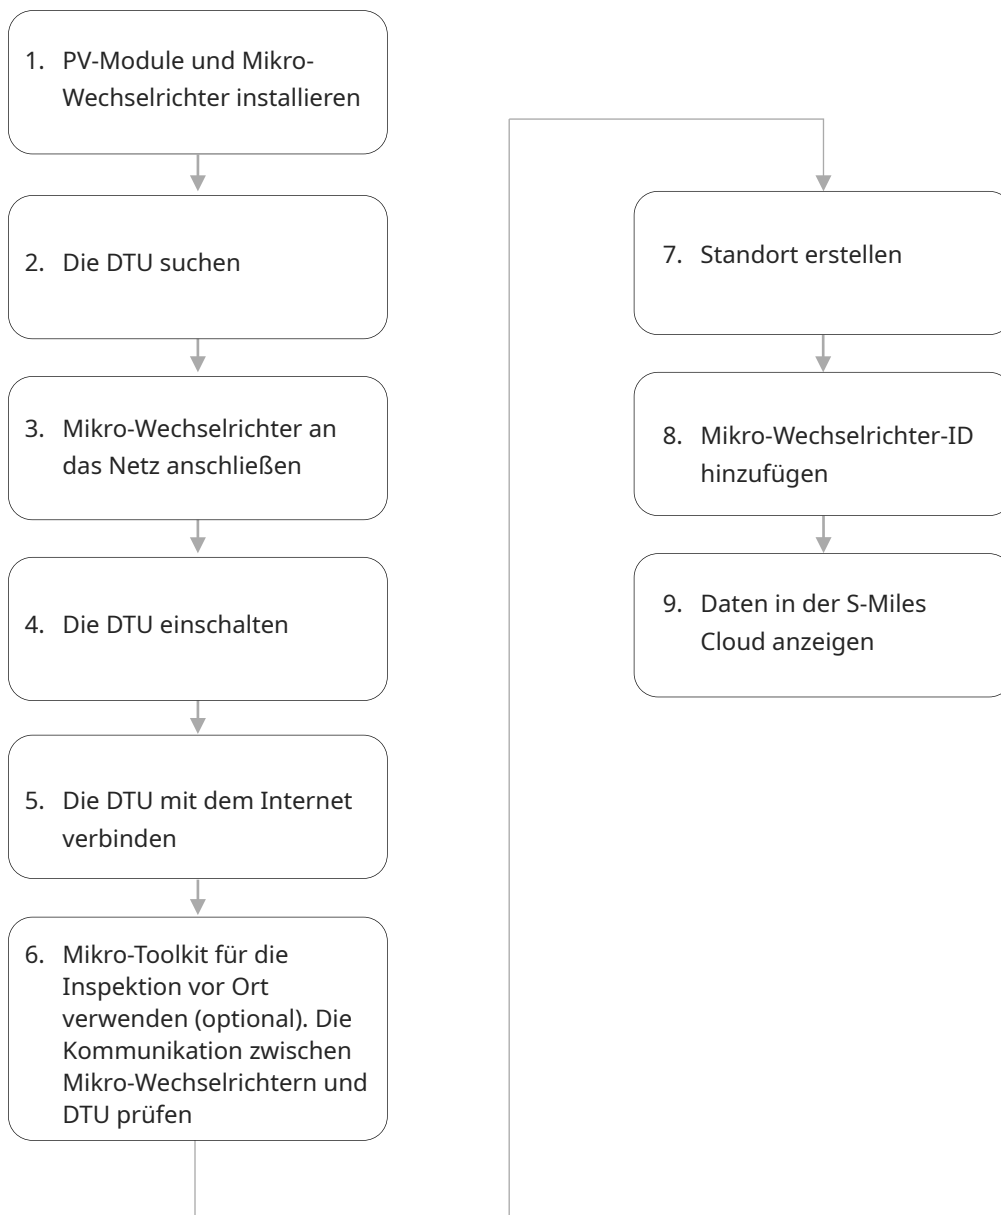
1. PV-Module und Mikro-Wechselrichter installieren

2. Die DTU suchen

3. Mikro-Wechselrichter an das Netz anschließen

4. Die DTU einschalten

5. Die DTU mit dem Internet verbinden

6. Mikro-Toolkit für die Inspektion vor Ort verwenden (optional). Die Kommunikation zwischen Mikro-Wechselrichtern und DTU prüfen

7. Standort erstellen

8. Mikro-Wechselrichter-ID hinzufügen

9. Daten in der S-Miles Cloud anzeigen